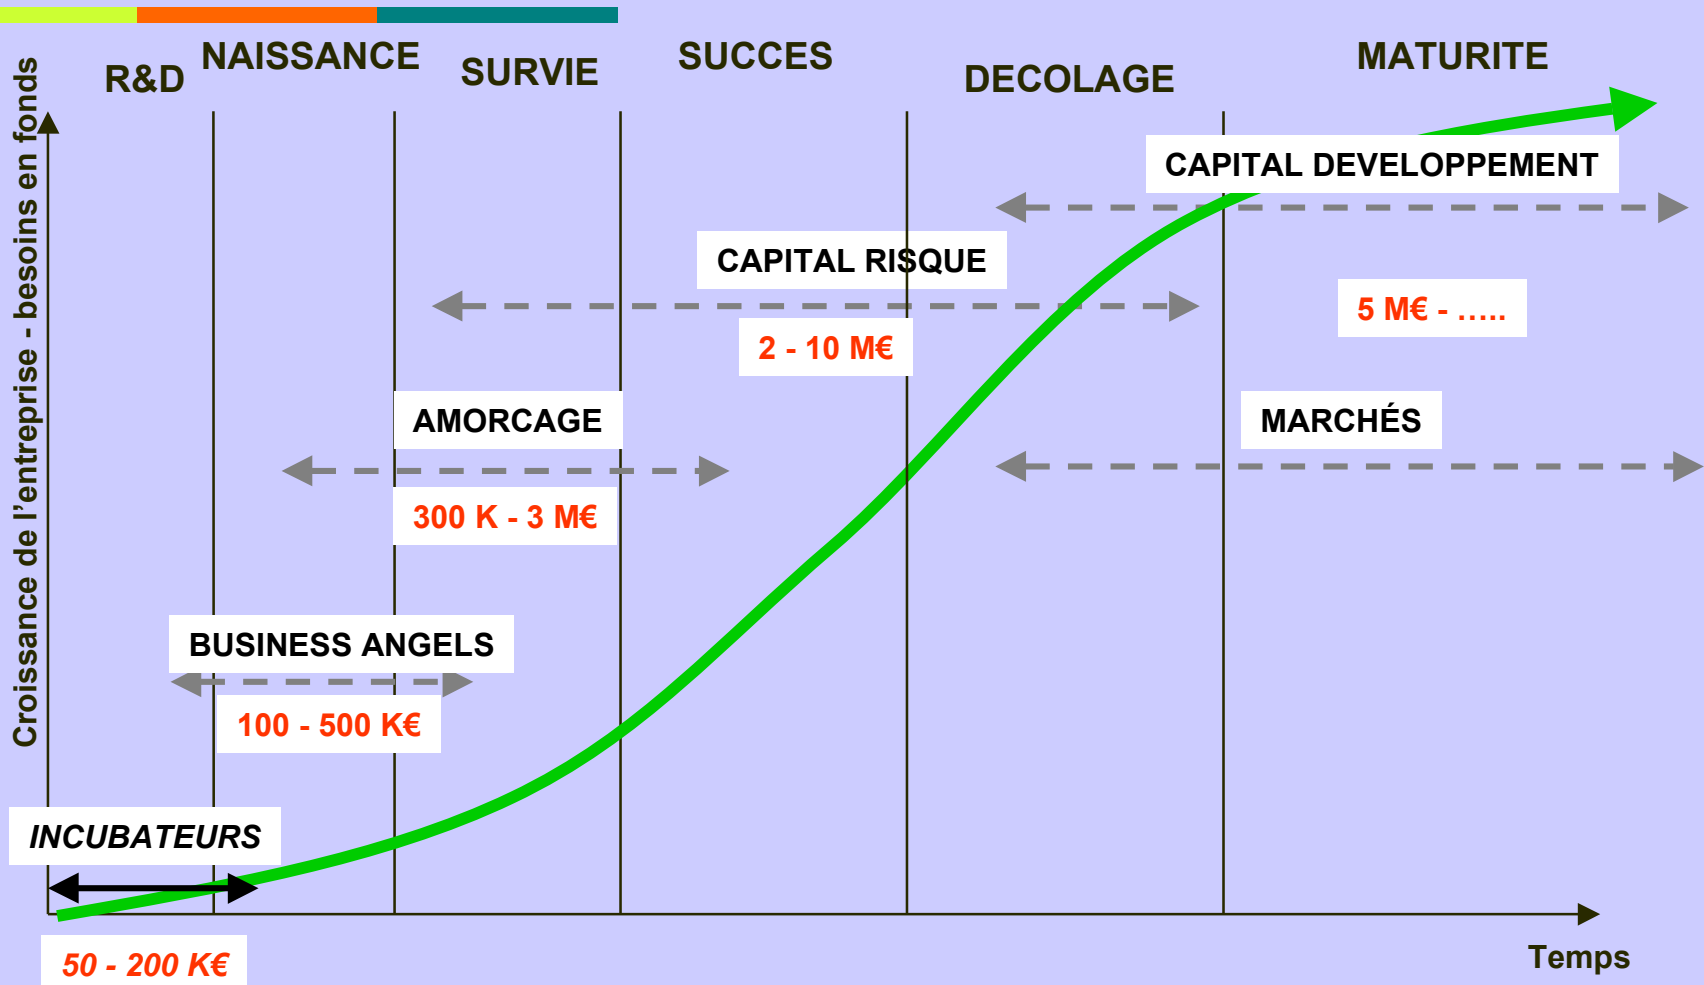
R&D
NAISSANCE
SURVIE
SUCCES
DECOLAGE
MATURITE

Croissance de l'entreprise - besoins en fonds

CAPITAL DEVELOPPEMENT
CAPITAL RISQUE
5 M€ - .....
2 - 10 M€
AMORCAGE
MARCHÉS
300 K - 3 M€
BUSINESS ANGELS
100 - 500 K€
INCUBATEURS
50 - 200 K€

Temps